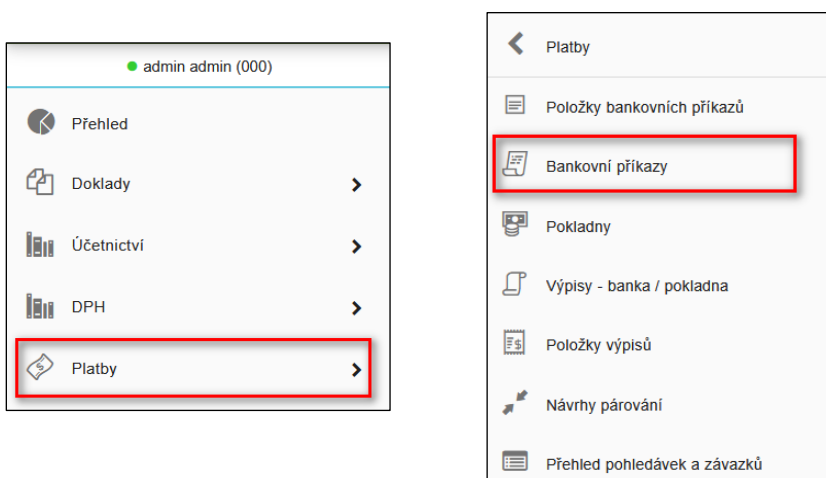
admin admin (000)

Přehled

Doklady

Účetnictví

DPH

Platby

Platby

Položky bankovních příkazů

Bankovní příkazy

Pokladny

Výpisy - banka / pokladna

Položky výpisů

Návrhy párování

Přehled pohledávek a závazků